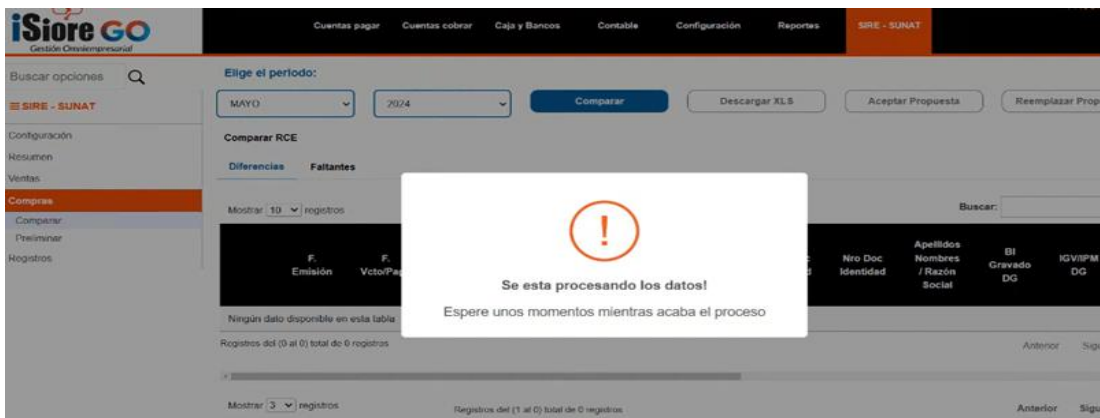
iSiore GO
Gestión Omniempresarial

Cuentas pagar Cuentas cobrar Caja y Bancos Contable Configuración Reportes SIRE - SUNAT

Buscar opciones

≡ SIRE - SUNAT

Configuración
Resumen
Ventas
Compras
Comparar
Preliminar
Registros

Elige el periodo:

MAYO
2024
Comparar
Descargar XLS
Aceptar Propuesta
Reemplazar Prop

Comparar RCE

Diferencias Faltantes

Mostrar 10 registros

Buscar:

| F. Emisión | F. Vcto/Pa | Nro Doc Identidad | Apellidos Nombres / Razón Social | BI Gravado DG | IGV/IPM DG |
|---|---|---|---|---|---|
| Ningún dato disponible en esta tabla | | | | | |

Registros del (0 al 0) total de 0 registros

Anterior Sig

Mostrar 3 registros

Registros del (1 al 0) total de 0 registros

Anterior Sig

!

Se esta procesando los datos!

Espere unos momentos mientras acaba el proceso